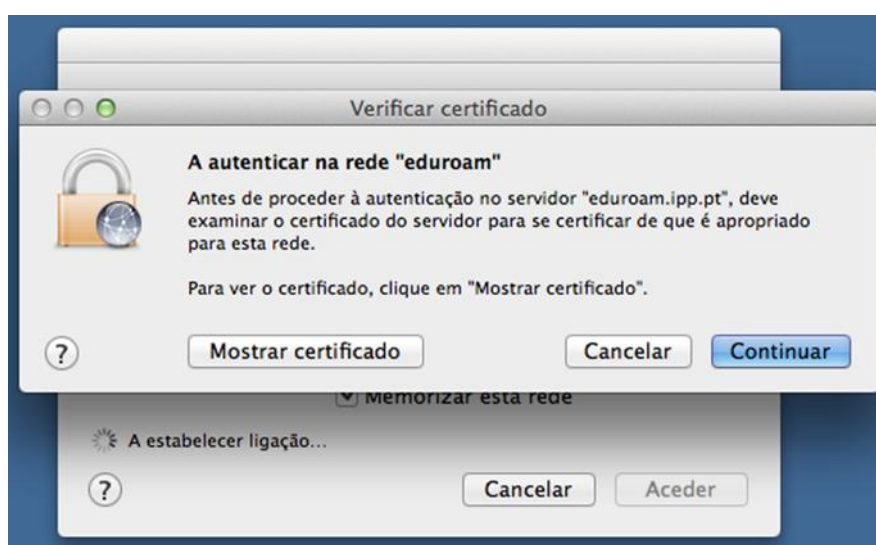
Verificar certificado

A autenticar na rede "eduroam"

Antes de proceder à autenticação no servidor "eduroam.ipp.pt", deve examinar o certificado do servidor para se certificar de que é apropriado para esta rede.

Para ver o certificado, clique em "Mostrar certificado".

?

Mostrar certificado

Cancelar

Continuar

Memorizar esta rede

A estabelecer ligação...

?

Cancelar

Aceder